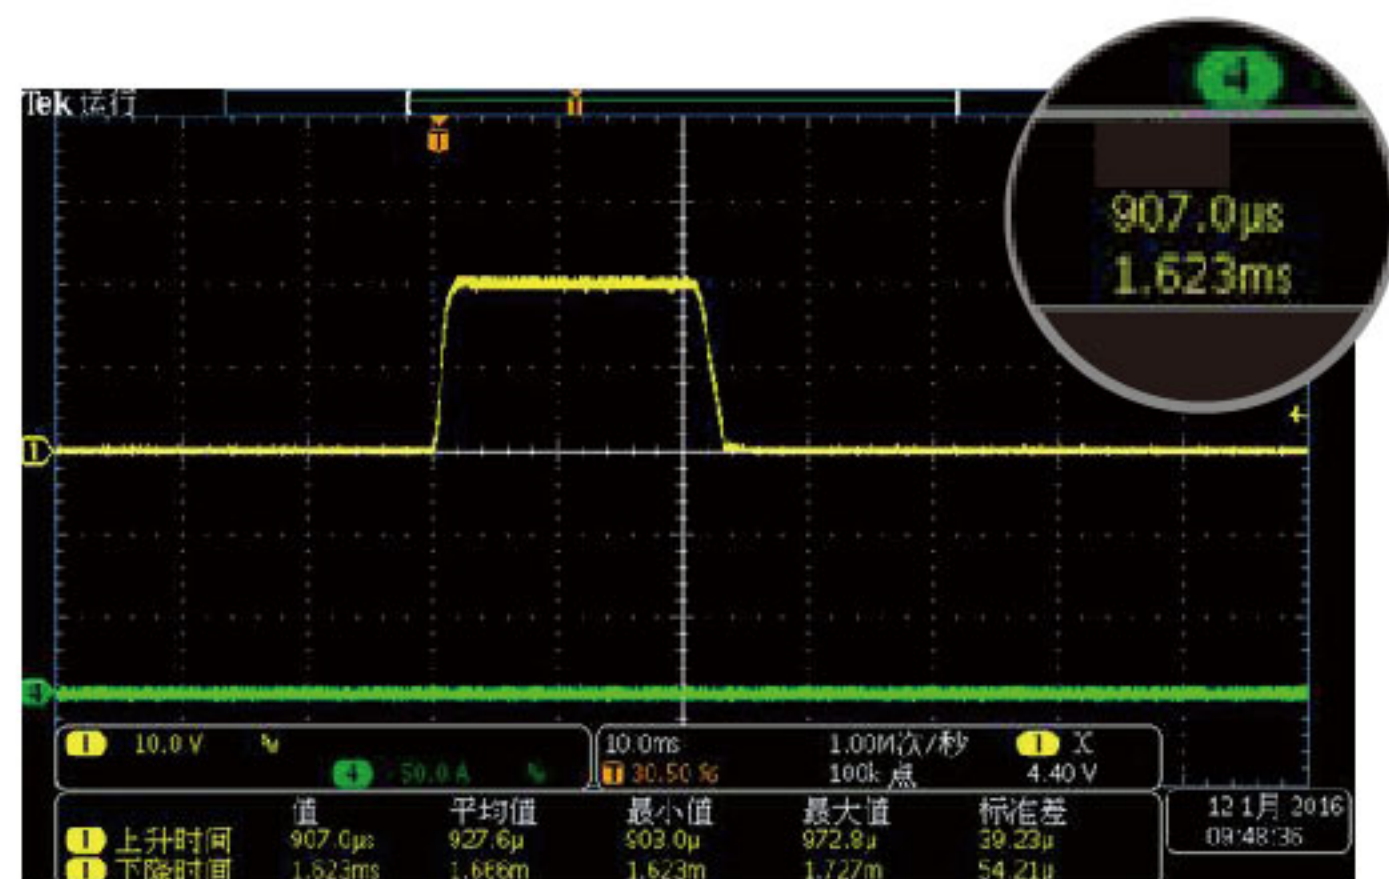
Tek 运行

4

907.0µs
1.623ms

1 10.0 V
4 50.0 A

10.0ms
T 30.50 %

1.00M次/秒
100k 点

1 X
4.40 V

| | 值 | 平均值 | 最小值 | 最大值 | 标准差 |
|---|---|---|---|---|---|
| 1 上升时间 | 907.0µs | 927.6µ | 903.0µ | 972.8µ | 39.23µ |
| 1 下降时间 | 1.623ms | 1.666m | 1.623m | 1.727m | 54.21µ |

12 1月 2016
09:48:36